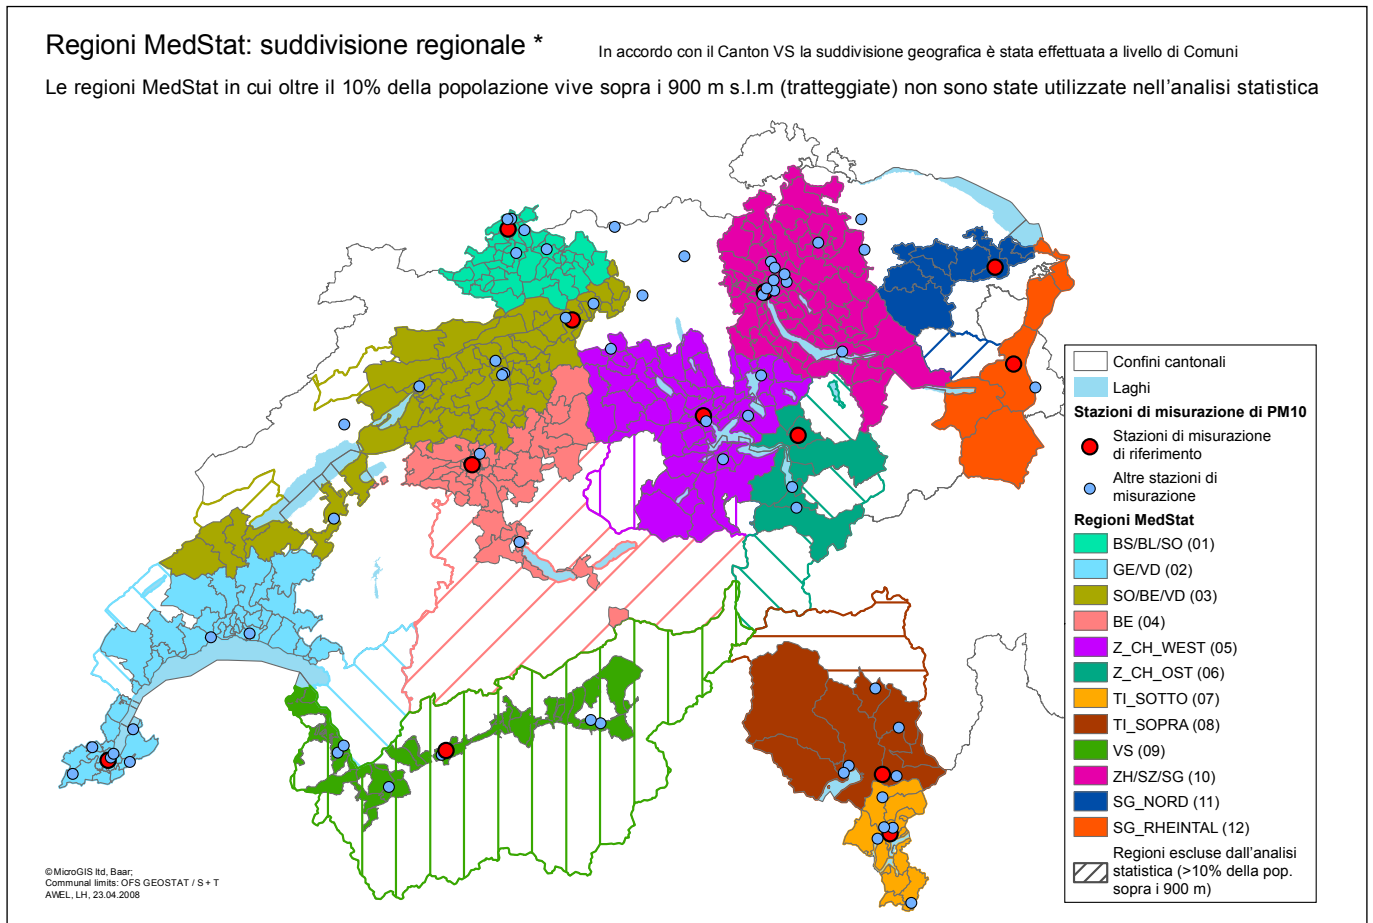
Regioni MedStat: suddivisione regionale *

In accordo con il Canton VS la suddivisione geografica è stata effettuata a livello di Comuni

Le regioni MedStat in cui oltre il 10% della popolazione vive sopra i 900 m s.l.m (tratteggiate) non sono state utilizzate nell'analisi statistica

Confini cantonali
Laghi
Stazioni di misurazione di PM10
Stazioni di misurazione di riferimento
Altre stazioni di misurazione
Regioni MedStat
BS/BL/SO (01)
GE/VD (02)
SO/BE/VD (03)
BE (04)
Z_CH_WEST (05)
Z_CH_OST (06)
TI_SOTTO (07)
TI_SOPRA (08)
VS (09)
ZH/SZ/SG (10)
SG_NORD (11)
SG_RHEINTAL (12)
Regioni escluse dall'analisi statistica (>10% della pop. sopra i 900 m)

©MicroGIS ltd, Baar;
Communal limits: OFS GEOSTAT / S + T
AWEL, LH, 23.04.2008